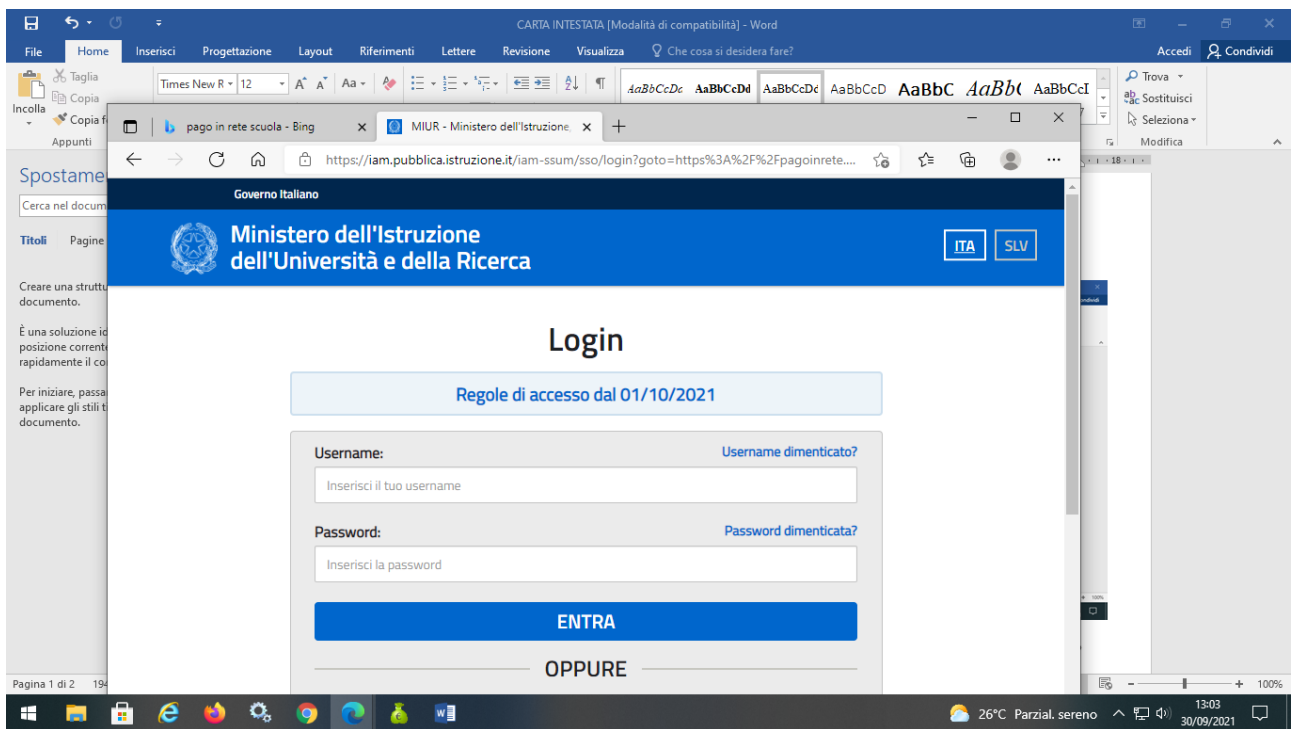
CARTA INTESTATA [Modalità di compatibilità] - Word

File Home Inserisci Progettazione Layout Riferimenti Lettere Revisione Visualizza Che cosa si desidera fare? Accedi Condividi

Incolla Taglia Copia Copia f Appunti

Times New R 12

AaBbCcDc AaBbCcDd AaBbCcDc AaBbCcD AaBbC AaBb( AaBbCcI

Trova Sostituisci Seleziona Modifica

Spostame
Cerca nel docum
Titoli Pagine

Creare una struttu documento.

È una soluzione id posizione corrente rapidamente il co

Per iniziare, passa applicare gli stili t documento.

Pagina 1 di 2 194

pago in rete scuola - Bing
MIUR - Ministero dell'Istruzione,

https://iam.pubblica.istruzione.it/iam-ssum/sso/login?goto=https%3A%2F%2Fpagoinrete....

Governo Italiano

Ministero dell'Istruzione
dell'Università e della Ricerca

ITA SLV

Login

Regole di accesso dal 01/10/2021

Username:
Username dimenticato?
Inserisci il tuo username

Password:
Password dimenticata?
Inserisci la password

ENTRA

OPPURE

100%

26°C Parzial. sereno 13:03 30/09/2021